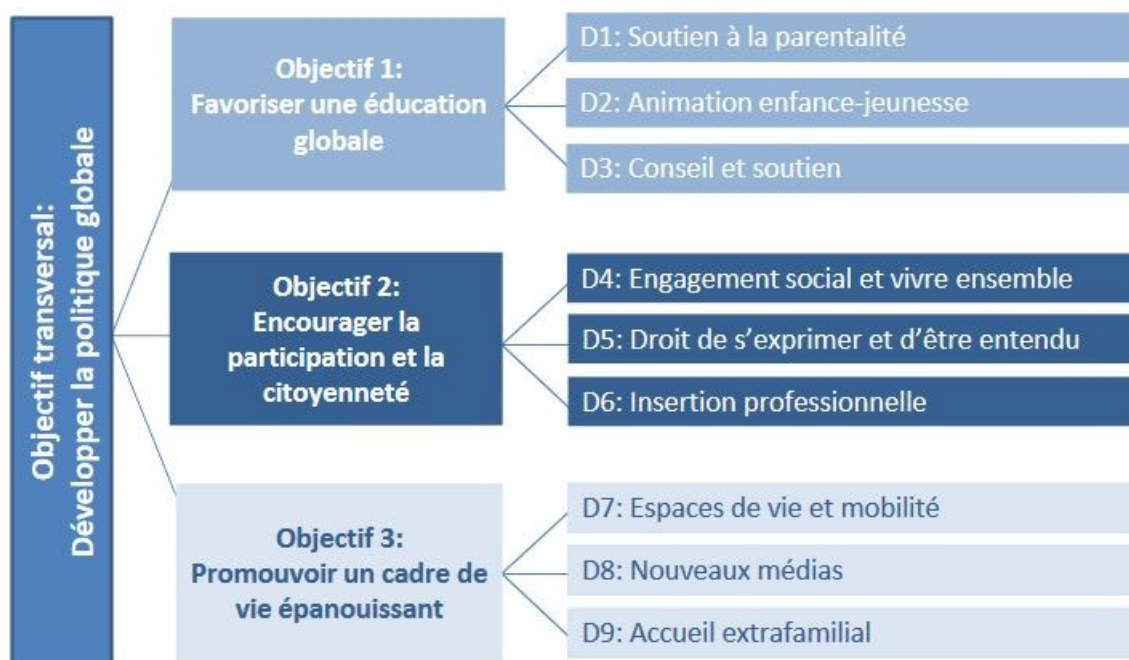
Objectif transversal:
Développer la politique globale

Objectif 1:
Favoriser une éducation globale

D1: Soutien à la parentalité

D2: Animation enfance-jeunesse

D3: Conseil et soutien

Objectif 2:
Encourager la participation et la citoyenneté

D4: Engagement social et vivre ensemble

D5: Droit de s'exprimer et d'être entendu

D6: Insertion professionnelle

Objectif 3:
Promouvoir un cadre de vie épanouissant

D7: Espaces de vie et mobilité

D8: Nouveaux médias

D9: Accueil extrafamilial